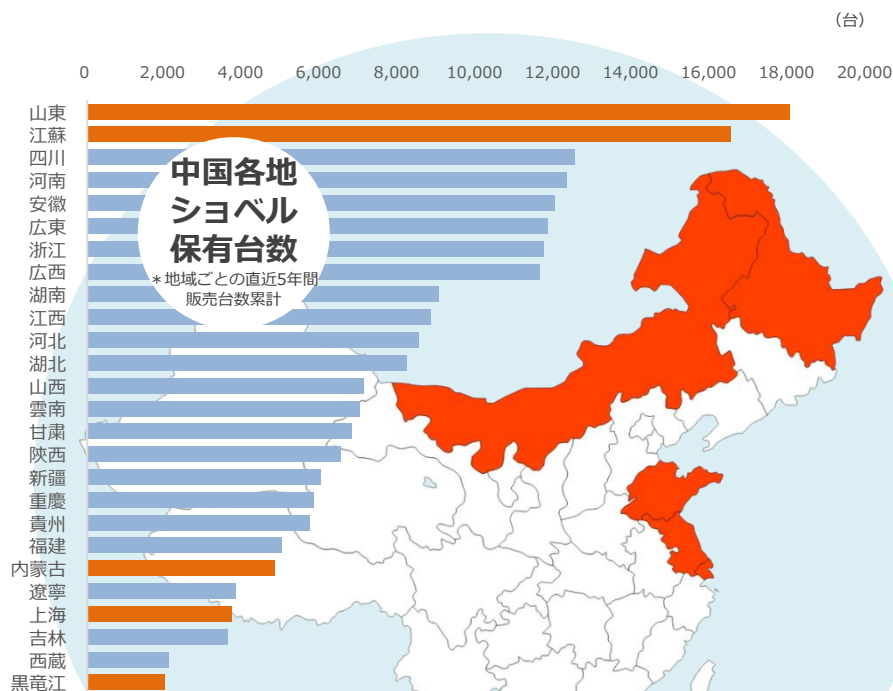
（台）

0 2,000 4,000 6,000 8,000 10,000 12,000 14,000 16,000 18,000 20,000

山東
江蘇
四川
河南
安徽
広東
浙江
広西
湖南
江西
河北
湖北
山西
雲南
甘粛
陝西
新疆
重慶
貴州
福建
内蒙古
遼寧
上海
吉林
西蔵
黒竜江

中国各地
ショベル
保有台数
＊地域ごとの直近5年間
販売台数累計